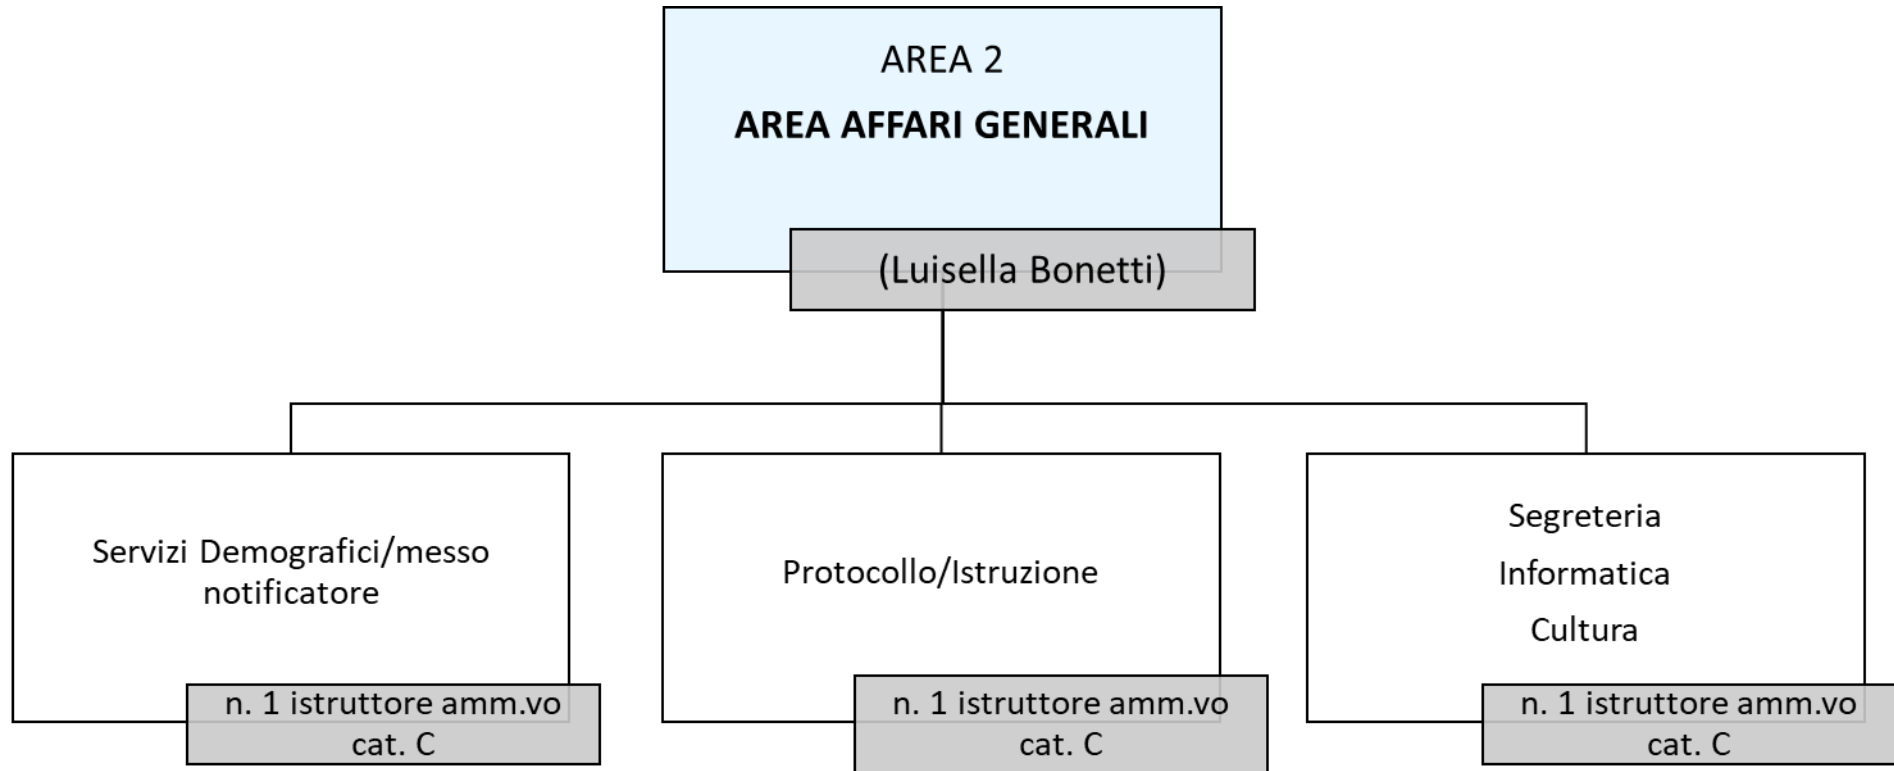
AREA 2

**AREA AFFARI GENERALI**

(Luisella Bonetti)

Servizi Demografici/messo notificatore

n. 1 istruttore amm.vo cat. C

Protocollo/Istruzione

n. 1 istruttore amm.vo cat. C

Segreteria

Informatica

Cultura

n. 1 istruttore amm.vo cat. C